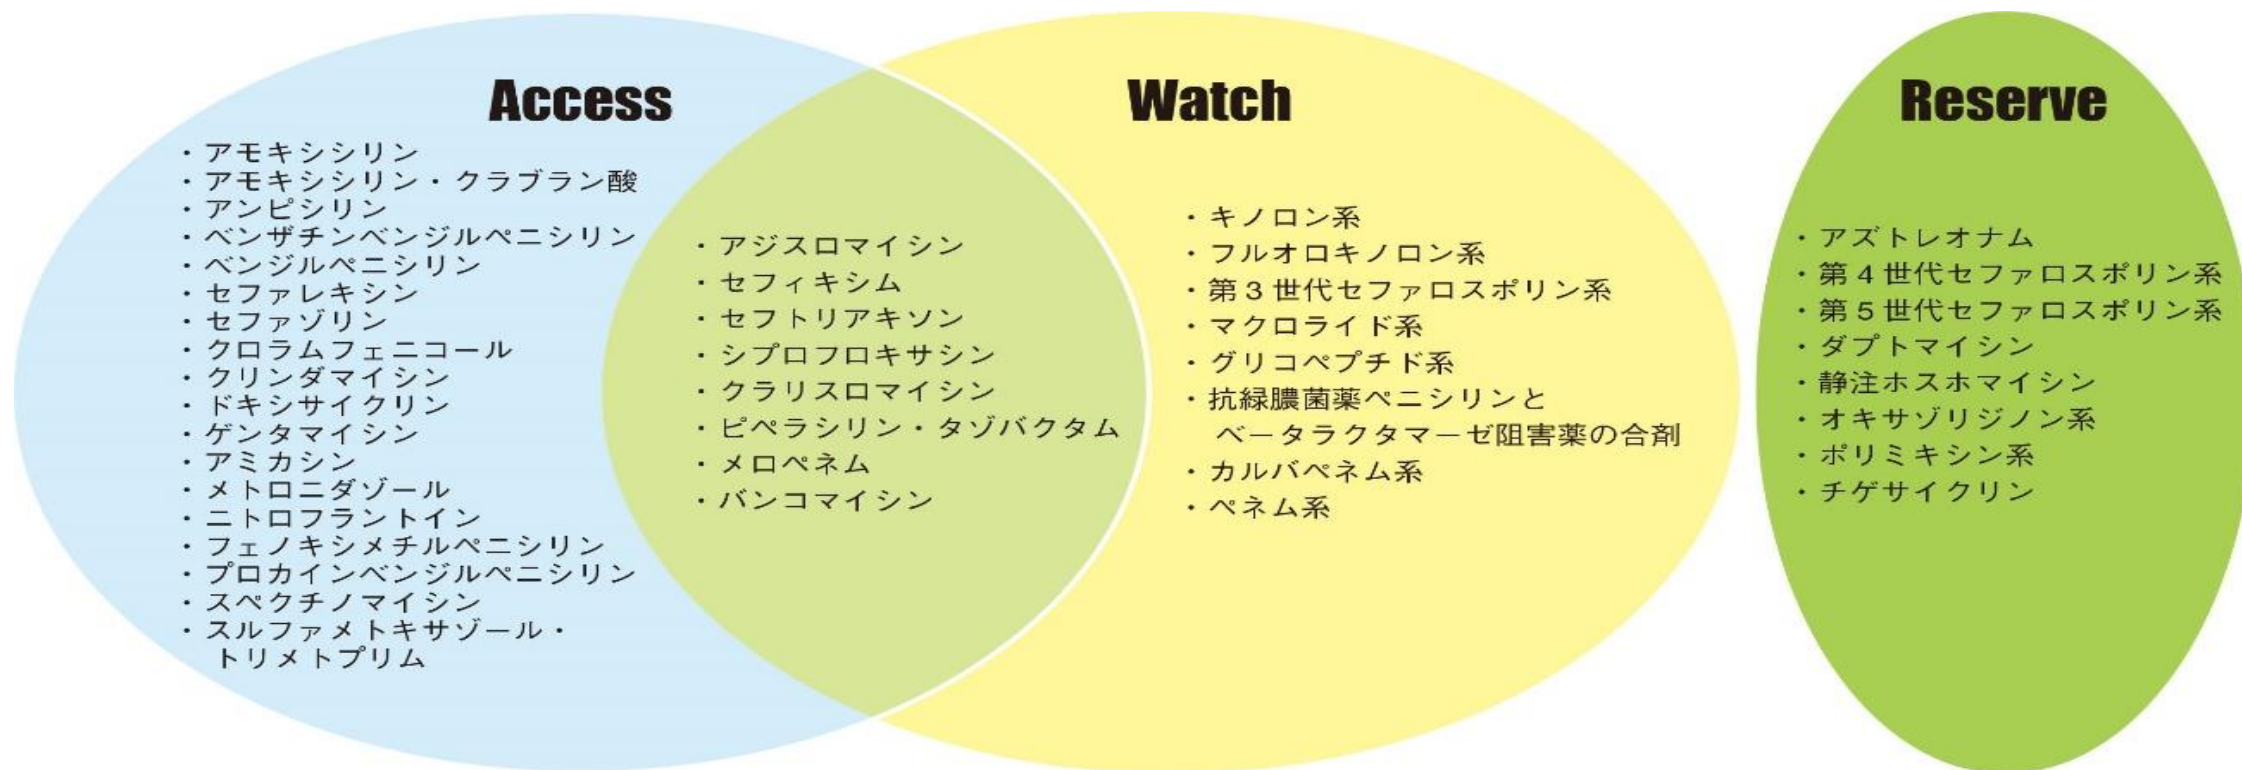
Access

・アモキシシリン
・アモキシシリン・クラブラン酸
・アンピシリン
・ベンザチンベンジルペニシリン
・ベンジルペニシリン
・セファレキシン
・セファゾリン
・クロラムフェニコール
・クリンダマイシン
・ドキシサイクリン
・ゲンタマイシン
・アミカシン
・メトロニダゾール
・ニトロフラントイン
・フェノキシメチルペニシリン
・プロカインベンジルペニシリン
・スペクチノマイシン
・スルファメトキサゾール・トリメトプリム

・アジスロマイシン
・セフィキシム
・セフトリアキソン
・シプロフロキサシン
・クラリスロマイシン
・ピペラシリン・タゾバクタム
・メロペネム
・バンコマイシン

Watch

・キノロン系
・フルオロキノロン系
・第３世代セファロスポリン系
・マクロライド系
・グリコペプチド系
・抗緑膿菌薬ペニシリンとベータラクタマーゼ阻害薬の合剤
・カルバペネム系
・ペネム系

Reserve

・アズトレオナム
・第４世代セファロスポリン系
・第５世代セファロスポリン系
・ダプトマイシン
・静注ホスホマイシン
・オキサゾリジノン系
・ポリミキシン系
・チゲサイクリン